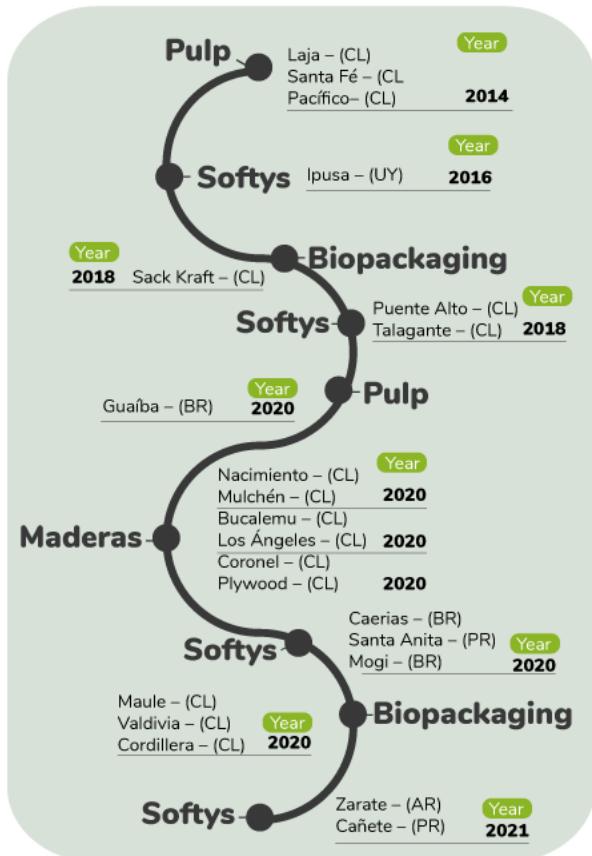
Pulp
Laja – (CL)
Santa Fé – (CL
Pacífico– (CL)
Year
2014

Softys
Ipusa – (UY)
Year
2016

Biopackaging
Year
2018 Sack Kraft – (CL)

Softys
Puente Alto – (CL)
Talagante – (CL)
Year
2018

Pulp
Guaíba – (BR)
Year
2020

Maderas
Nacimiento – (CL)
Mulchén – (CL)
Year
2020
Bucalemu – (CL)
Los Ángeles – (CL) 2020
Coronel – (CL)
Plywood – (CL) 2020

Softys
Caerias – (BR)
Santa Anita – (PR)
Mogi – (BR)
Year
2020

Biopackaging
Maule – (CL)
Valdivia – (CL)
Cordillera – (CL)
Year
2020

Softys
Zarate – (AR)
Cañete – (PR)
Year
2021